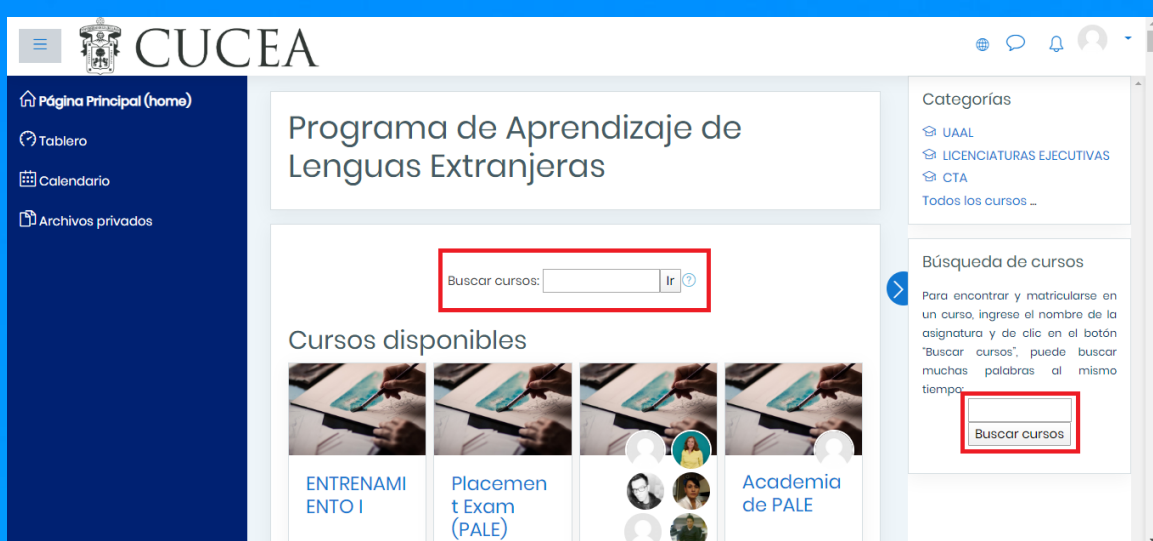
CUCEA

Página Principal (home)

Tablero

Calendario

Archivos privados

Programa de Aprendizaje de Lenguas Extranjeras

Buscar cursos: Ir

Cursos disponibles

ENTRENAMIENTO I

Placement Exam (PALE)

Academia de PALE

Categorías

UAAL

LICENCIATURAS EJECUTIVAS

CTA

Todos los cursos ...

Búsqueda de cursos

Para encontrar y matricularse en un curso, ingrese el nombre de la asignatura y de clic en el botón "Buscar cursos", puede buscar muchas palabras al mismo tiempo:

Buscar cursos